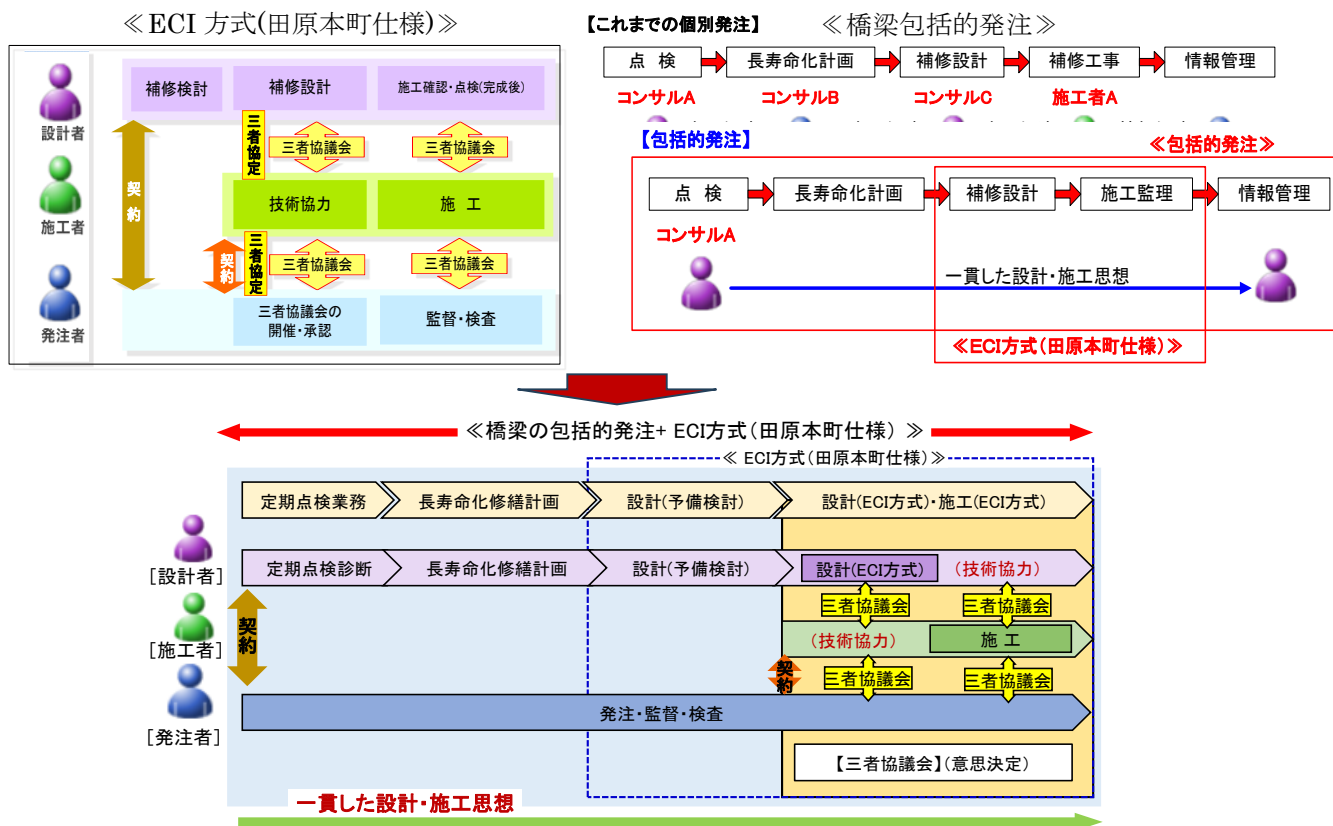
≪ECI 方式(田原本町仕様)≫

設計者
施工者
発注者

補修検討
補修設計
施工確認・点検(完成後)

三者協定
三者協議会
三者協議会

契約

技術協力
施 工

契約
三者協定
三者協議会
三者協議会

三者協議会の開催・承認
監督・検査

【これまでの個別発注】
≪橋梁包括的発注≫

点 検
長寿命化計画
補修設計
補修工事
情報管理

コンサルA
コンサルB
コンサルC
施工者A

【包括的発注】
≪包括的発注≫

点 検
長寿命化計画
補修設計
施工監理
情報管理

コンサルA

一貫した設計・施工思想

≪ECI方式(田原本町仕様)≫

≪橋梁の包括的発注+ ECI方式(田原本町仕様) ≫

≪ ECI方式(田原本町仕様)≫

定期点検業務
長寿命化修繕計画
設計(予備検討)
設計(ECI方式)・施工(ECI方式)

[設計者]
定期点検診断
長寿命化修繕計画
設計(予備検討)
設計(ECI方式)
(技術協力)

三者協議会
三者協議会

契約
[施工者]
(技術協力)
施 工

契約
三者協議会
三者協議会

[発注者]
発注・監督・検査

【三者協議会】(意思決定)

一貫した設計・施工思想